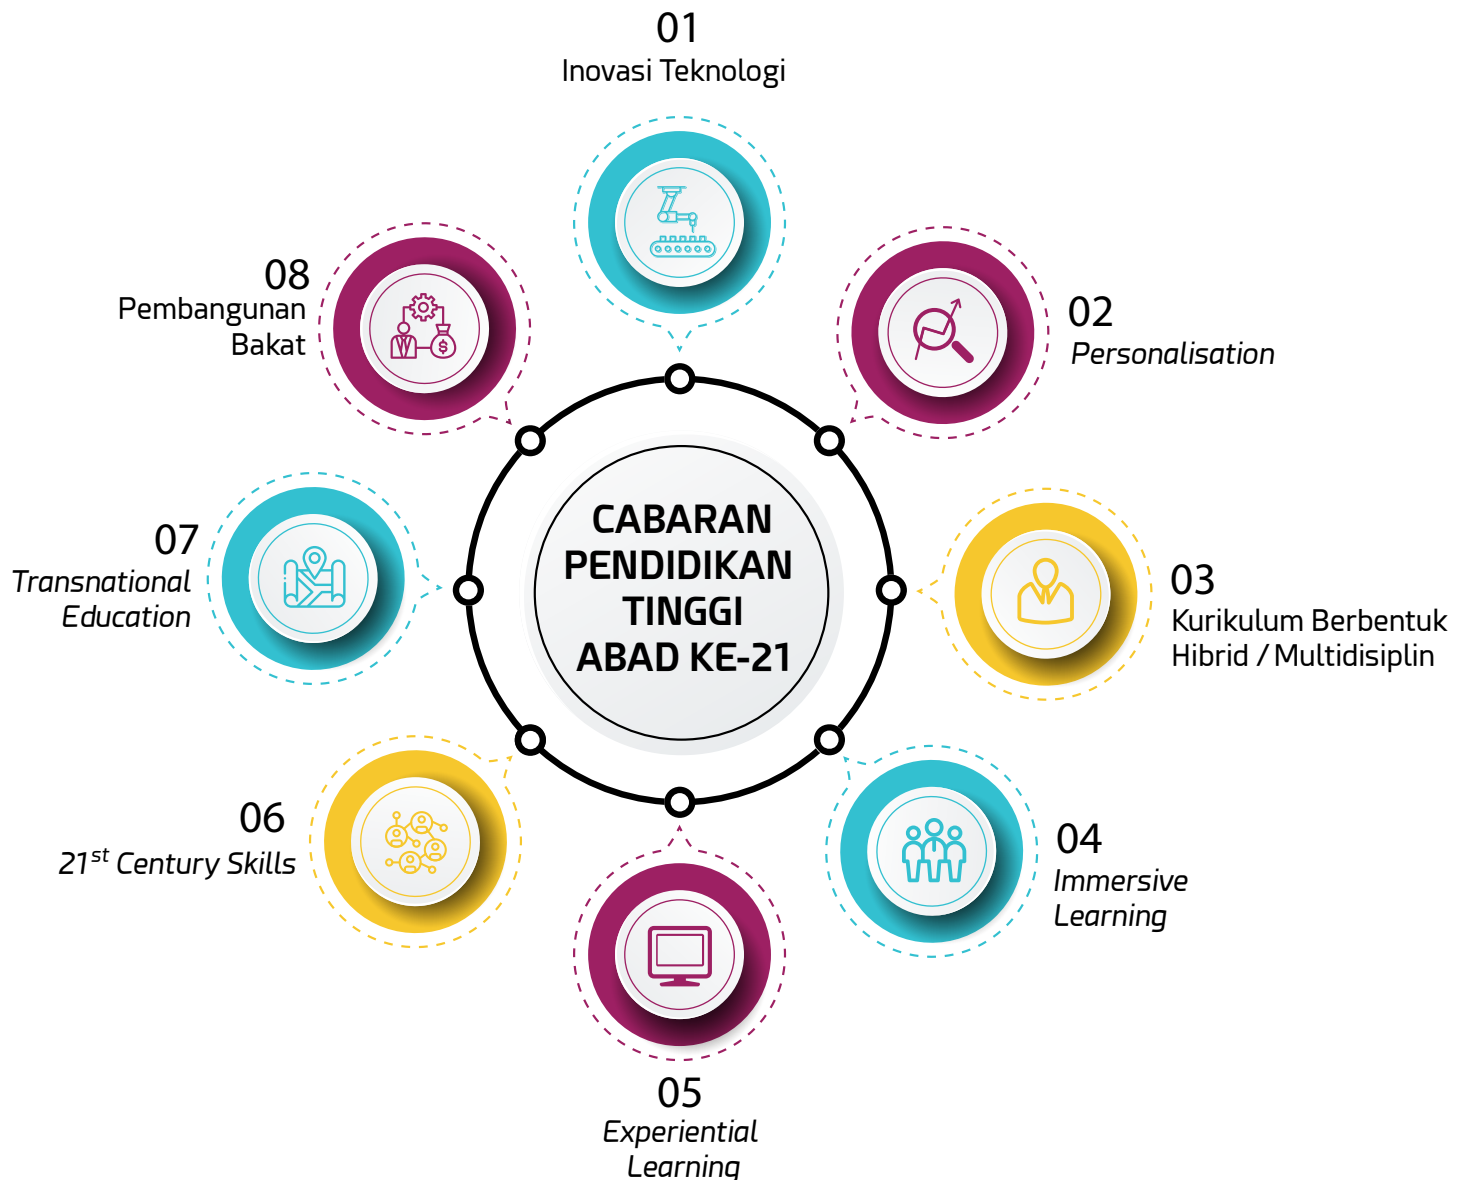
01
Inovasi Teknologi

08
Pembangunan Bakat

02
Personalisation

CABARAN PENDIDIKAN TINGGI ABAD KE-21

07
Transnational Education

03
Kurikulum Berbentuk Hibrid / Multidisiplin

06
$21^{st}$ Century Skills

04
Immersive Learning

05
Experiential Learning